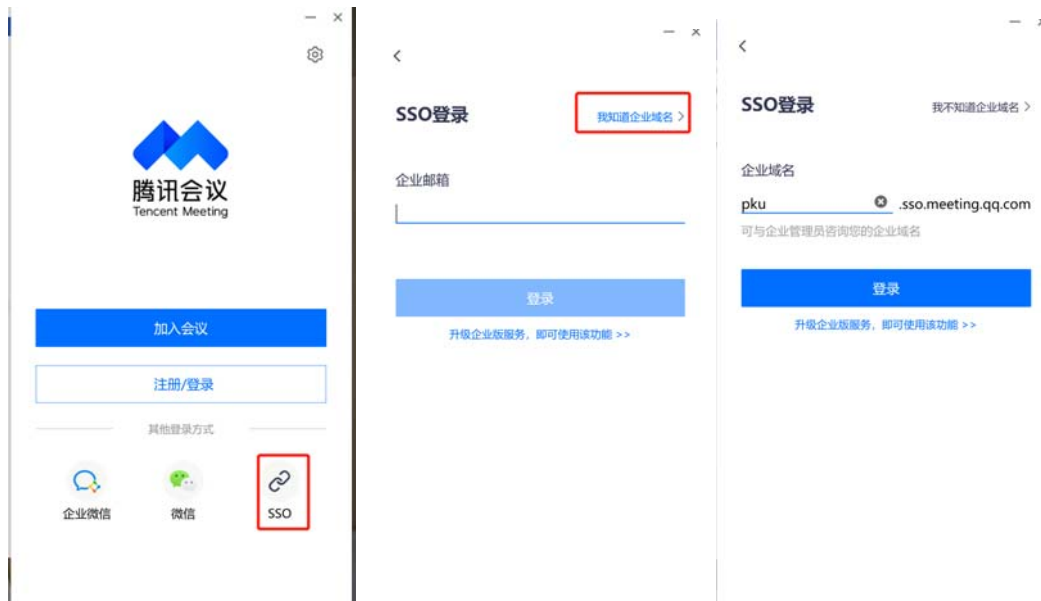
腾讯会议
Tencent Meeting

加入会议

注册/登录

其他登录方式

企业微信

微信

SSO

SSO登录

我知道企业域名 >

企业邮箱

登录

升级企业版服务，即可使用该功能 >>

SSO登录

我不知道企业域名 >

企业域名

pku .sso.meeting.qq.com

可与企业管理员咨询您的企业域名

登录

升级企业版服务，即可使用该功能 >>